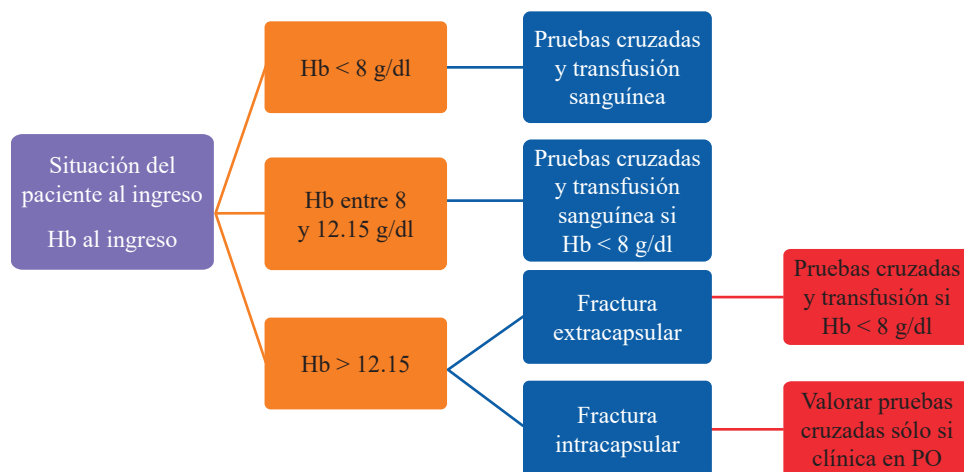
Situación del paciente al ingreso

Hb al ingreso

Hb < 8 g/dl

Pruebas cruzadas y transfusión sanguínea

Hb entre 8 y 12.15 g/dl

Pruebas cruzadas y transfusión sanguínea si Hb < 8 g/dl

Hb > 12.15

Fractura extracapsular

Pruebas cruzadas y transfusión si Hb < 8 g/dl

Fractura intracapsular

Valorar pruebas cruzadas sólo si clínica en PO